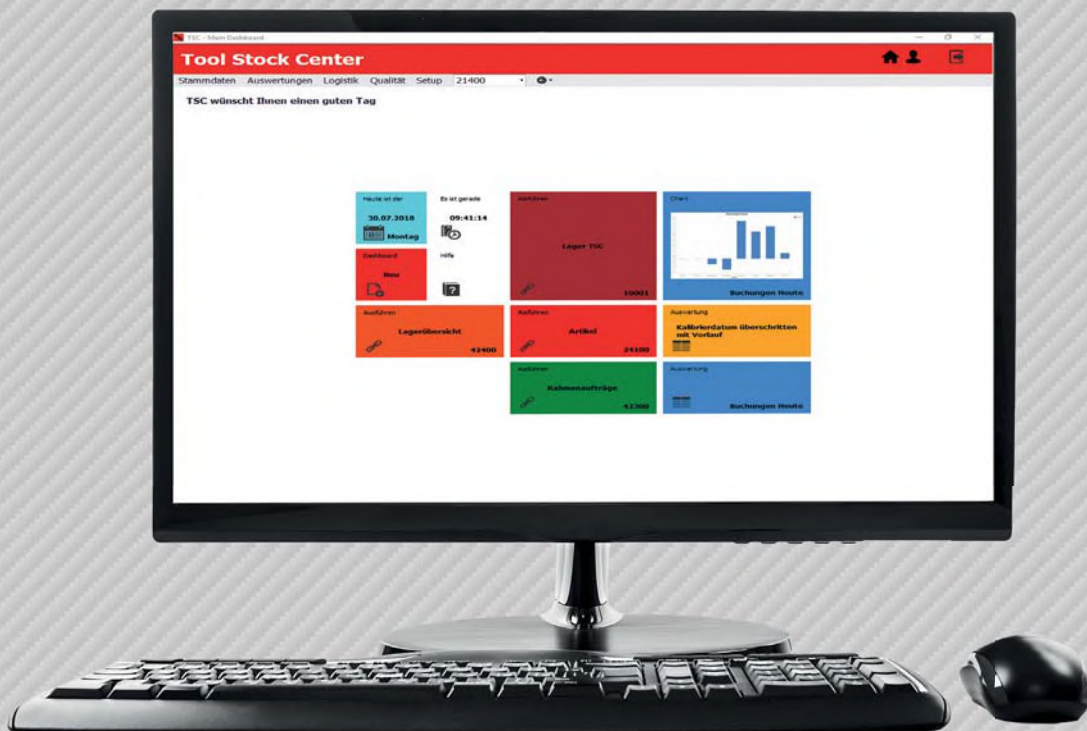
TSC - Main Dashboard

Tool Stock Center

Stammdaten Auswertungen Logistik Qualität Setup 21400

TSC wünscht Ihnen einen guten Tag

Heute ist der
30.07.2018
Montag

Es ist gerade
09:41:14

Ausführen
Lager TSC
10001

Chart
Buchungen Heute

Dashboard
Neu

Hilfe

Ausführen
Lagerübersicht
42400

Ausführen
Artikel
24100

Auswertung
Kalibrierdatum überschritten mit Vorlauf

Ausführen
Rahmenaufträge
42300

Auswertung
Buchungen Heute